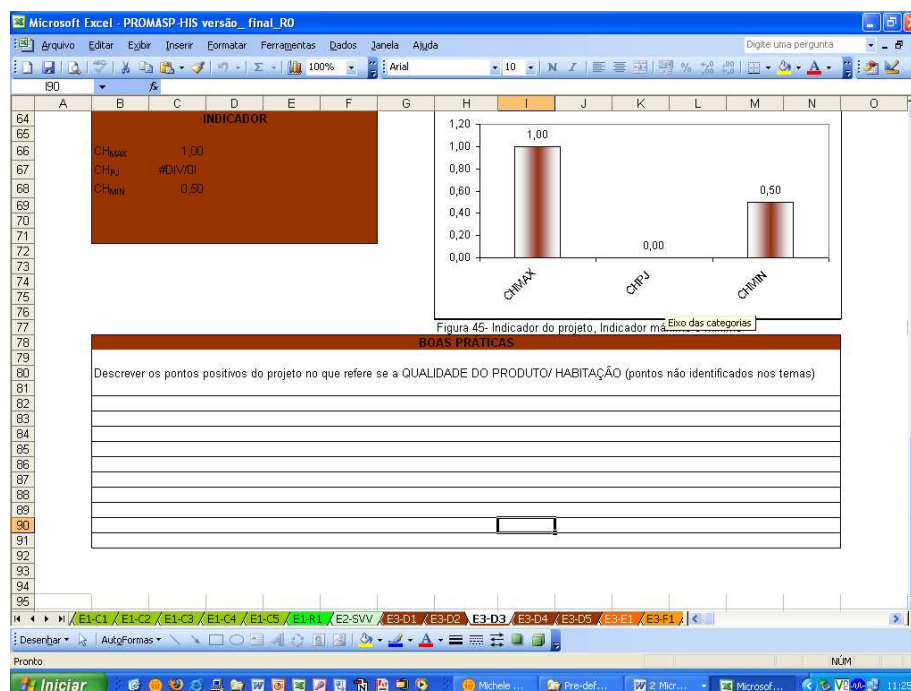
Microsoft Excel - PROMASP-HIS versão_ final_R0

Arquivo Editar Exibir Inserir Formatar Ferramentas Dados Janela Ajuda

Digite uma pergunta

100% Arial 10 N I S

I90 fx

A B C D E F G H I J K L M N O

64 INDICADOR
66 $CH_{MAX}$ 1,00
67 $CH_{PJ}$ #DIV/0!
68 $CH_{MIN}$ 0,50

1,20
1,00
0,80
0,60
0,40
0,20
0,00

1,00
0,00
0,50

CHMAX CHPJ CHMIN

Eixo das categorias

Figura 45- Indicador do projeto, Indicador má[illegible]

BOAS PRÁTICAS

Descrever os pontos positivos do projeto no que refere se a QUALIDADE DO PRODUTO/ HABITAÇÃO (pontos não identificados nos temas)

65 69 70 71 72 73 74 75 76 77 78 79 80 81 82 83 84 85 86 87 88 89 90 91 92 93 94 95

E1-C1 / E1-C2 / E1-C3 / E1-C4 / E1-C5 / E1-R1 / E2-SVV / E3-D1 / E3-D2 / E3-D3 / E3-D4 / E3-D5 / E3-E1 / E3-F1

Desenhar AutoFormas

Pronto NÚM

Iniciar Michele ... Pre-def... 2 Micr... Microsof... 11:25